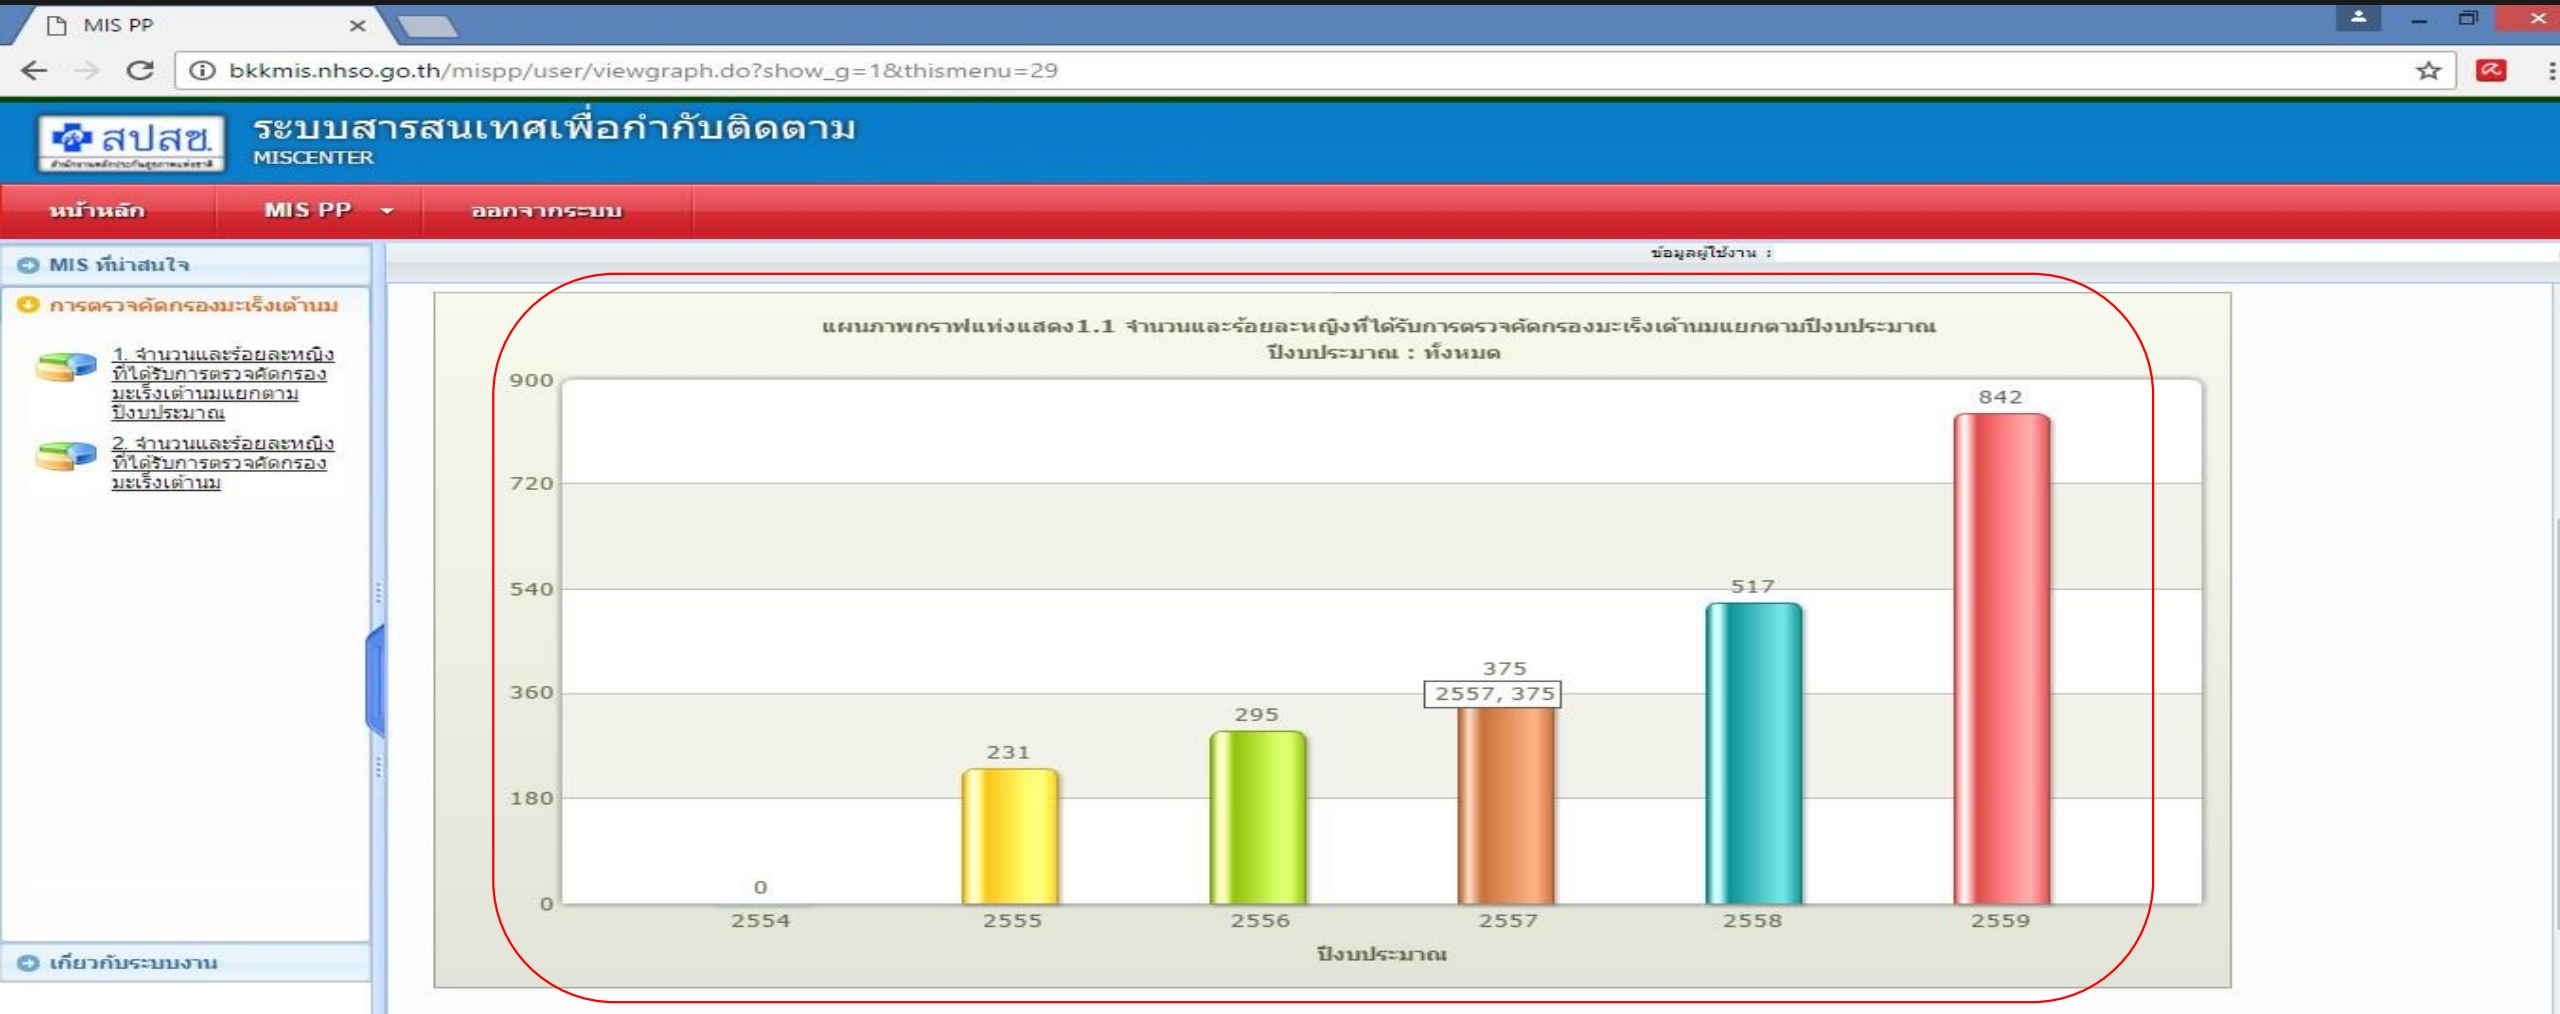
MIS PP

bkkmis.nhso.go.th/mispp/user/viewgraph.do?show_g=1&thismenu=29

สปสช.

ระบบสารสนเทศเพื่อกำกับติดตาม
MISCENTER

หน้าหลัก
MIS PP
ออกจากระบบ

MIS ที่น่าสนใจ
การตรวจคัดกรองมะเร็งเต้านม
1. จำนวนและร้อยละหญิงที่ได้รับการตรวจคัดกรองมะเร็งเต้านมแยกตามปีงบประมาณ
2. จำนวนและร้อยละหญิงที่ได้รับการตรวจคัดกรองมะเร็งเต้านม
เกี่ยวกับระบบงาน

ข้อมูลผู้ใช้งาน :

แผนภาพกราฟแท่งแสดง1.1 จำนวนและร้อยละหญิงที่ได้รับการตรวจคัดกรองมะเร็งเต้านมแยกตามปีงบประมาณ
ปีงบประมาณ : ทั้งหมด

900
720
540
360
180
0

0
231
295
375
2557, 375
517
842

2554
2555
2556
2557
2558
2559

ปีงบประมาณ